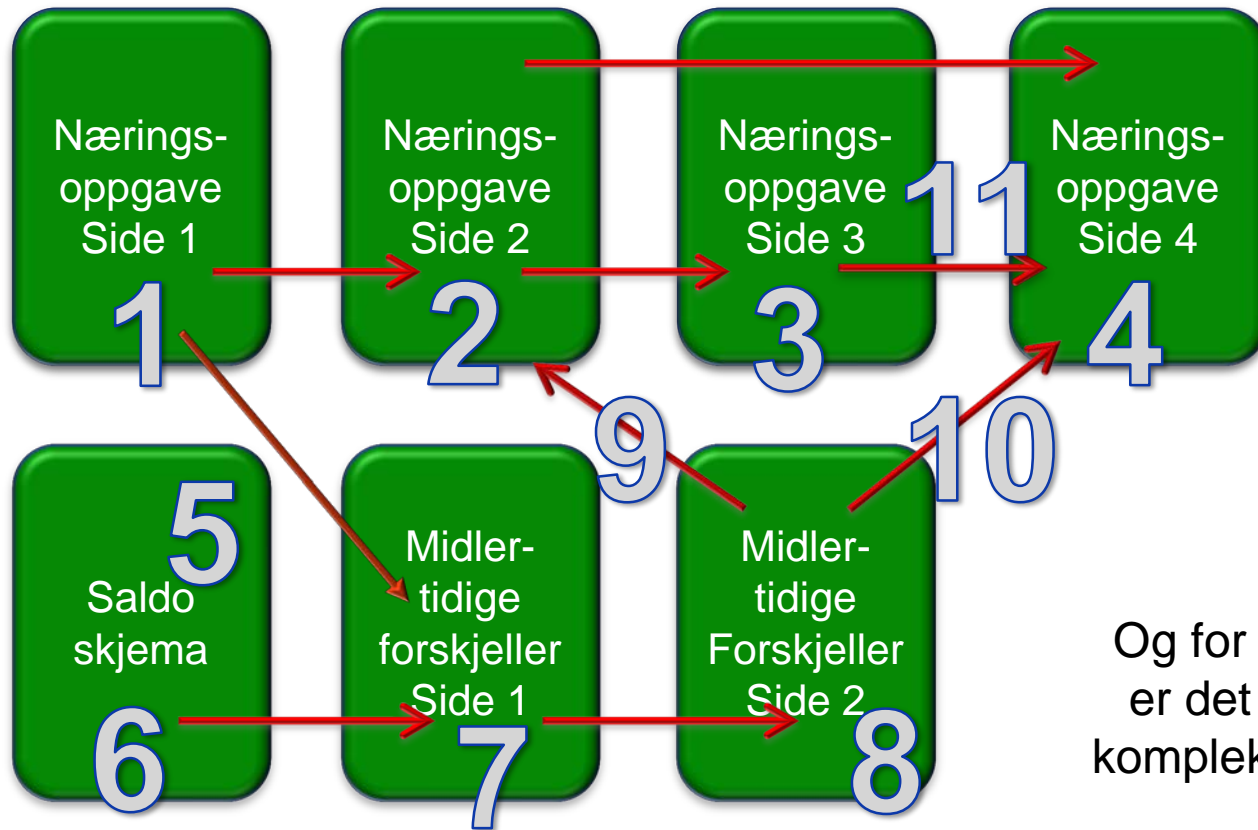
Nærings-oppgave Side 1

1

Nærings-oppgave Side 2

2

Nærings-oppgave Side 3

3

11

Nærings-oppgave Side 4

4

5

Saldo skjema

6

Midler-tidige forskjeller Side 1

7

9

Midler-tidige Forskjeller Side 2

8

10

Og for
er det
komplek